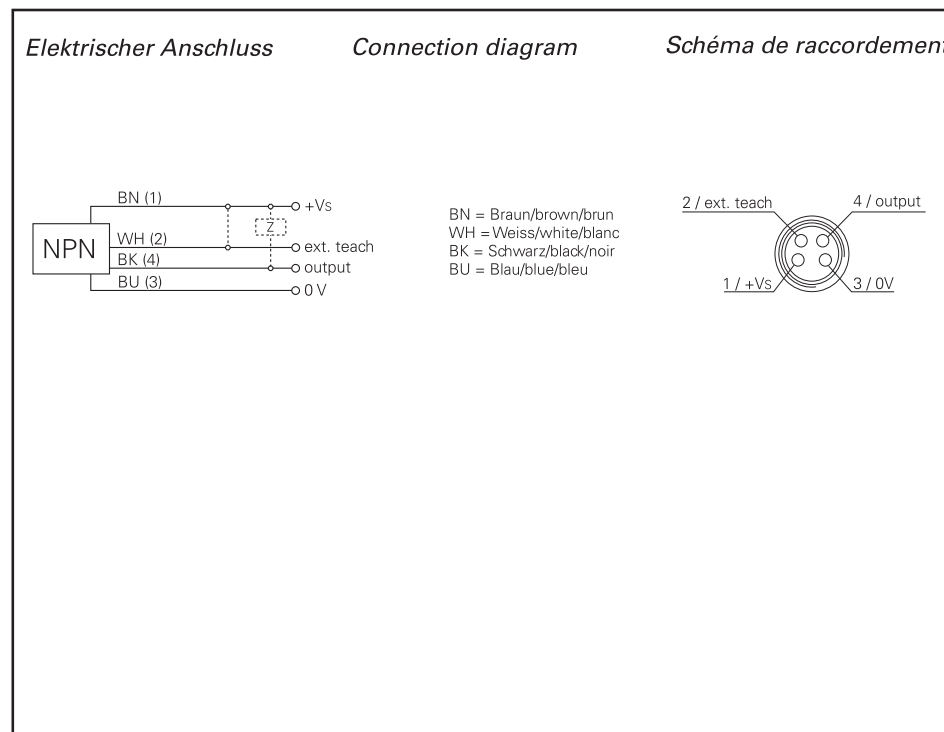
Elektrischer Anschluss Connection diagram Schéma de raccordemen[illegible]

NPN
BN (1)
WH (2)
BK (4)
BU (3)
Z
+Vs
ext. teach
output
0 V

BN = Braun/brown/brun
WH = Weiss/white/blanc
BK = Schwarz/black/noir
BU = Blau/blue/bleu

2 / ext. teach
4 / output
1 / +Vs
3 / 0V